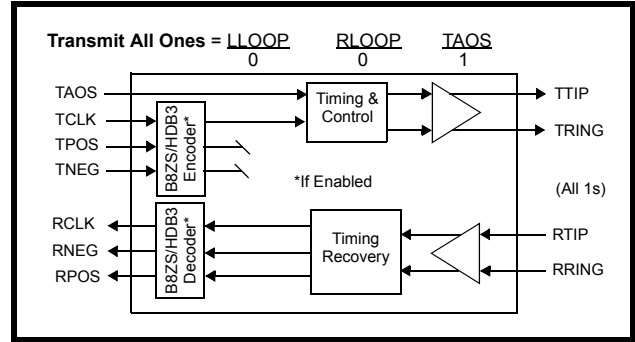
Transmit All Ones = LLOOP 0 RLOOP 0 TAOS 1

TAOS
TCLK
TPOS
TNEG

B8ZS/HDB3 Encoder*

Timing & Control

TTIP
TRING

*If Enabled

(All 1s)

RCLK
RNEG
RPOS

B8ZS/HDB3 Decoder*

Timing Recovery

RTIP
RRING